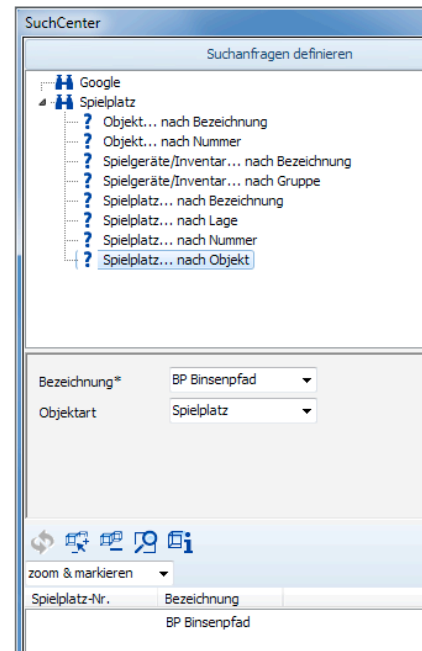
SuchCenter

Suchanfragen definieren

Google
Spielplatz
Objekt... nach Bezeichnung
Objekt... nach Nummer
Spielgeräte/Inventar... nach Bezeichnung
Spielgeräte/Inventar... nach Gruppe
Spielplatz... nach Bezeichnung
Spielplatz... nach Lage
Spielplatz... nach Nummer
Spielplatz... nach Objekt

Bezeichnung* BP Binsenpfad
Objektart Spielplatz

zoom & markieren

| Spielplatz-Nr. | Bezeichnung |
|---|---|
| | BP Binsenpfad |